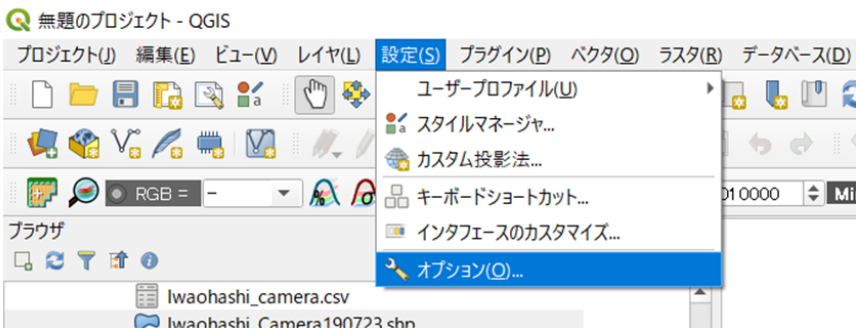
無題のプロジェクト - QGIS

プロジェクト(J) 編集(E) ビュー(V) レイヤ(L) 設定(S) プラグイン(P) ベクタ(O) ラスタ(R) データベース(D)

ユーザープロファイル(U)
スタイルマネージャ...
カスタム投影法...
キーボードショートカット...
インタフェースのカスタマイズ...
オプション(O)...

RGB =
010000
Mi

ブラウザ

Iwaohashi_camera.csv
Iwaohashi_Camera190723.shp